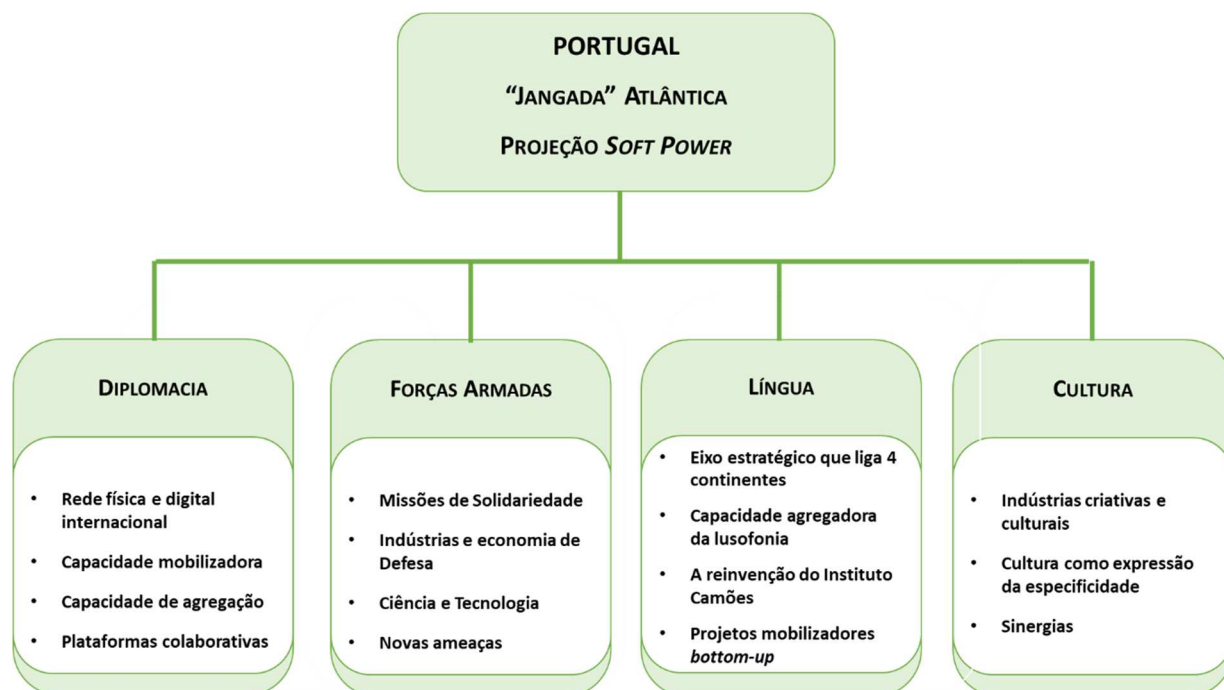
PORTUGAL

"JANGADA" ATLÂNTICA

PROJEÇÃO *SOFT POWER*

DIPLOMACIA

- Rede física e digital internacional
- Capacidade mobilizadora
- Capacidade de agregação
- Plataformas colaborativas

FORÇAS ARMADAS

- Missões de Solidariedade
- Indústrias e economia de Defesa
- Ciência e Tecnologia
- Novas ameaças

LÍNGUA

- Eixo estratégico que liga 4 continentes
- Capacidade agregadora da lusofonia
- A reinvenção do Instituto Camões
- Projetos mobilizadores *bottom-up*

CULTURA

- Indústrias criativas e culturais
- Cultura como expressão da especificidade
- Sinergias